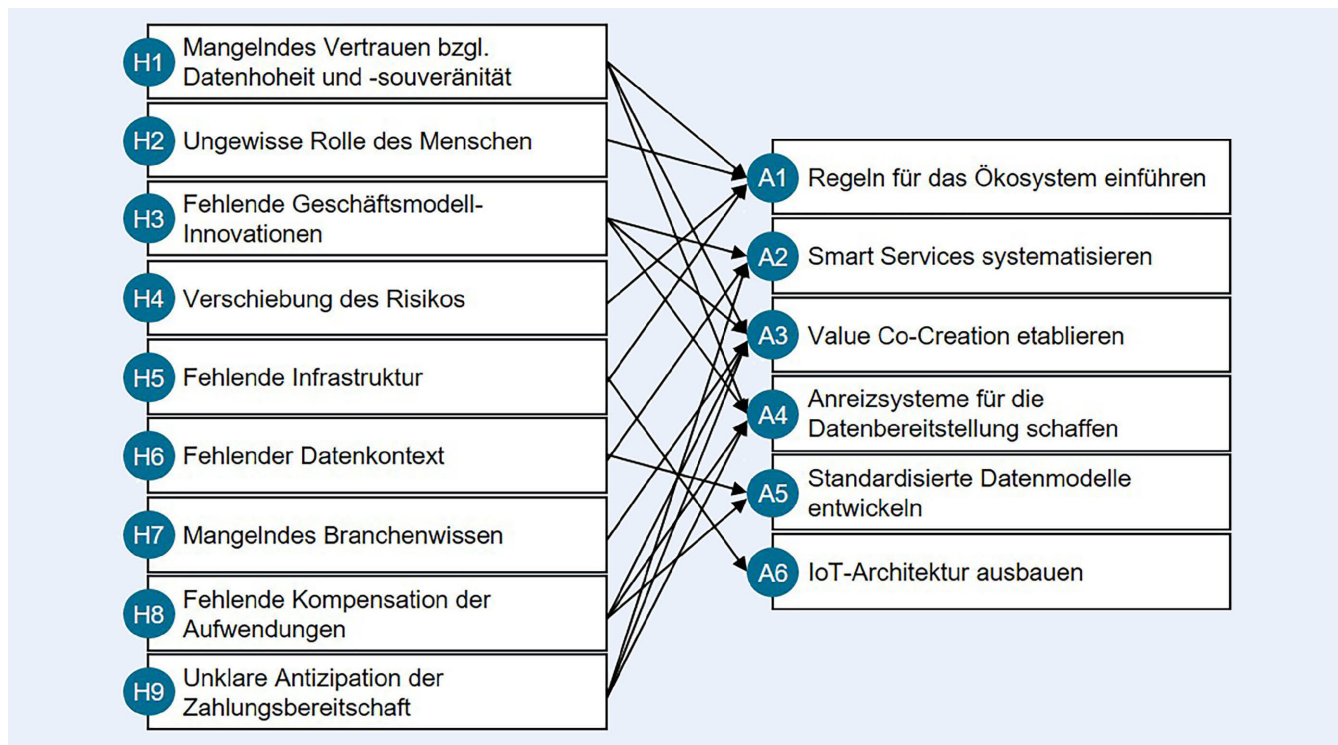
H1 Mangelndes Vertrauen bzgl. Datenhoheit und -souveränität

H2 Ungewisse Rolle des Menschen

H3 Fehlende Geschäftsmodell-Innovationen

H4 Verschiebung des Risikos

H5 Fehlende Infrastruktur

H6 Fehlender Datenkontext

H7 Mangelndes Branchenwissen

H8 Fehlende Kompensation der Aufwendungen

H9 Unklare Antizipation der Zahlungsbereitschaft

A1 Regeln für das Ökosystem einführen

A2 Smart Services systematisieren

A3 Value Co-Creation etablieren

A4 Anreizsysteme für die Datenbereitstellung schaffen

A5 Standardisierte Datenmodelle entwickeln

A6 IoT-Architektur ausbauen